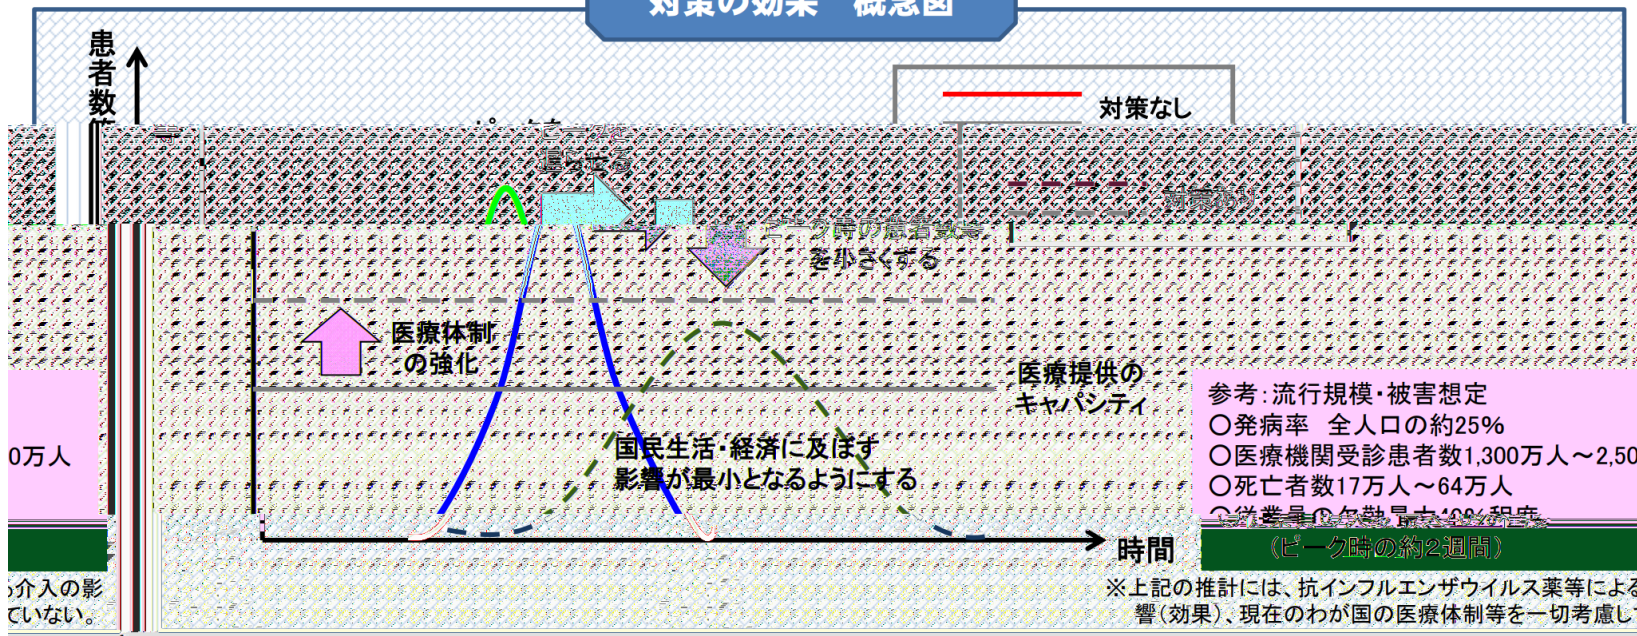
対策の効果 概念図

患者数

対策なし

ピークを遅らせる

対策あり

ピーク時の患者数等を小さくする

医療体制の強化

医療提供のキャパシティ

国民生活・経済に及ぼす影響が最小となるようにする

時間

0万人

参考：流行規模・被害想定
○発病率 全人口の約25%
○医療機関受診患者数1,300万人～2,50
○死亡者数17万人～64万人
○従業員の欠勤最大40%程度
（ピーク時の約2週間）

※上記の推計には、抗インフルエンザウイルス薬等による介入の影響（効果）、現在のわが国の医療体制等を一切考慮していない。